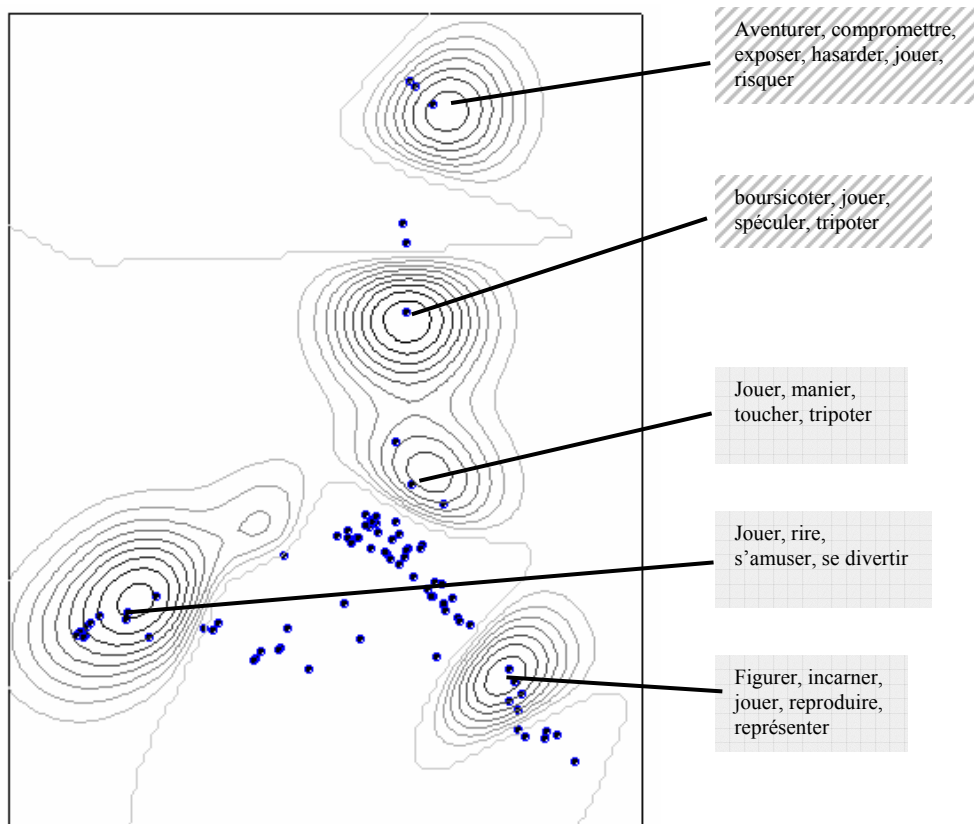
Aventurer, compromettre, exposer, hasarder, jouer, risquer

boursicoter, jouer, spéculer, tripoter

Jouer, manier, toucher, tripoter

Jouer, rire, s'amuser, se divertir

Figurer, incarner, jouer, reproduire, représenter